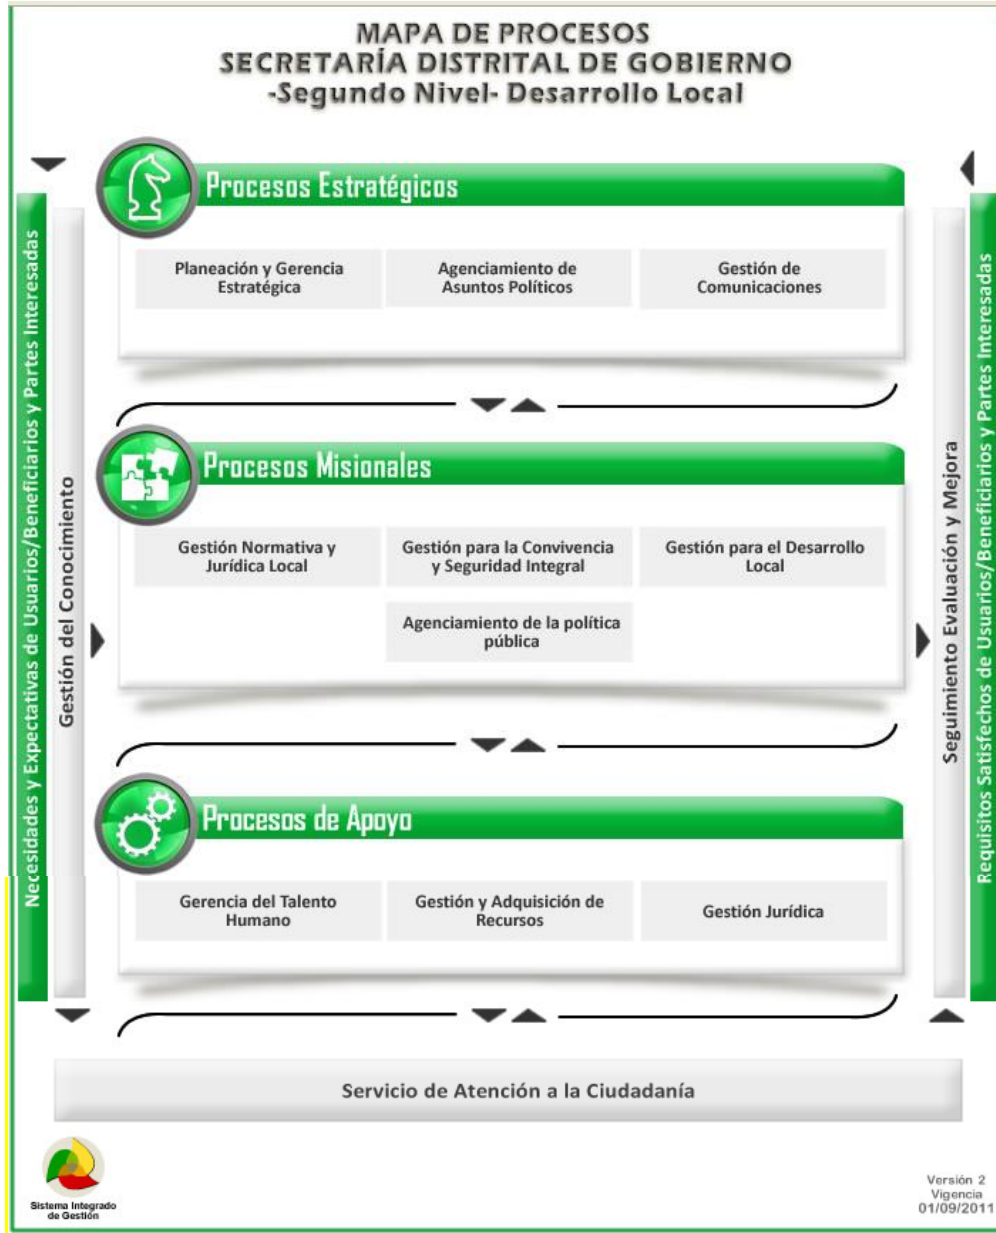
MAPA DE PROCESOS
SECRETARÍA DISTRITAL DE GOBIERNO
-Segundo Nivel- Desarrollo Local

Necesidades y Expectativas de Usuarios/Beneficiarios y Partes Interesadas

Gestión del Conocimiento

Procesos Estratégicos

Planeación y Gerencia Estratégica

Agenciamiento de Asuntos Políticos

Gestión de Comunicaciones

Procesos Misionales

Gestión Normativa y Jurídica Local

Gestión para la Convivencia y Seguridad Integral

Gestión para el Desarrollo Local

Agenciamiento de la política pública

Procesos de Apoyo

Gerencia del Talento Humano

Gestión y Adquisición de Recursos

Gestión Jurídica

Seguimiento Evaluación y Mejora

Requisitos Satisfechos de Usuarios/Beneficiarios y Partes Interesadas

Servicio de Atención a la Ciudadanía

Sistema Integrado de Gestión

Versión 2
Vigencia
01/09/2011